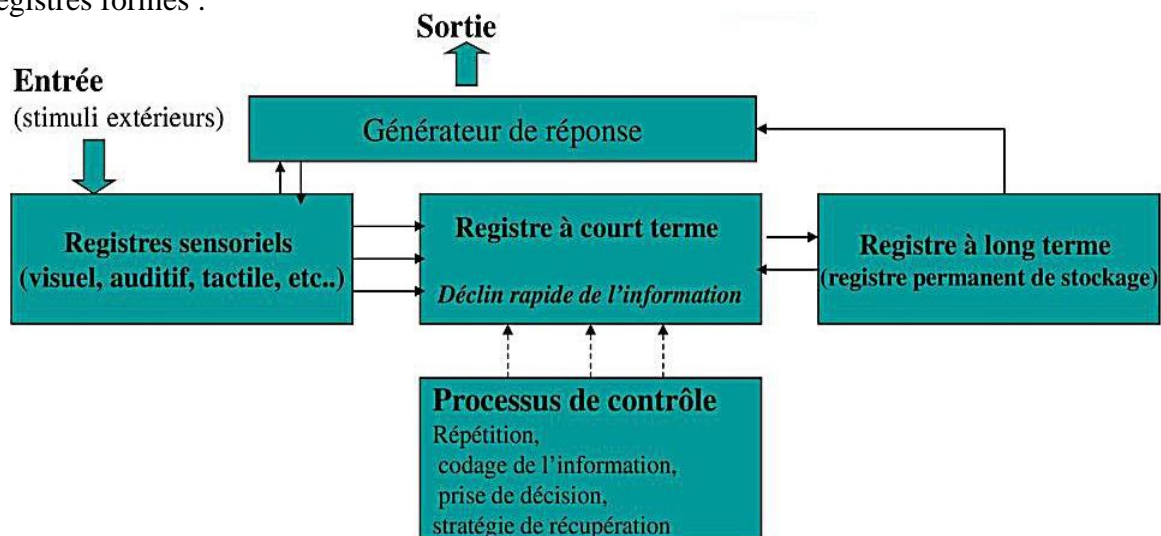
egistres formés :

Sortie

Entrée
(stimuli extérieurs)

Générateur de réponse

Registres sensoriels
(visuel, auditif, tactile, etc..)

Registre à court terme

Déclin rapide de l'information

Registre à long terme
(registre permanent de stockage)

Processus de contrôle
Répétition,
codage de l'information,
prise de décision,
stratégie de récupération